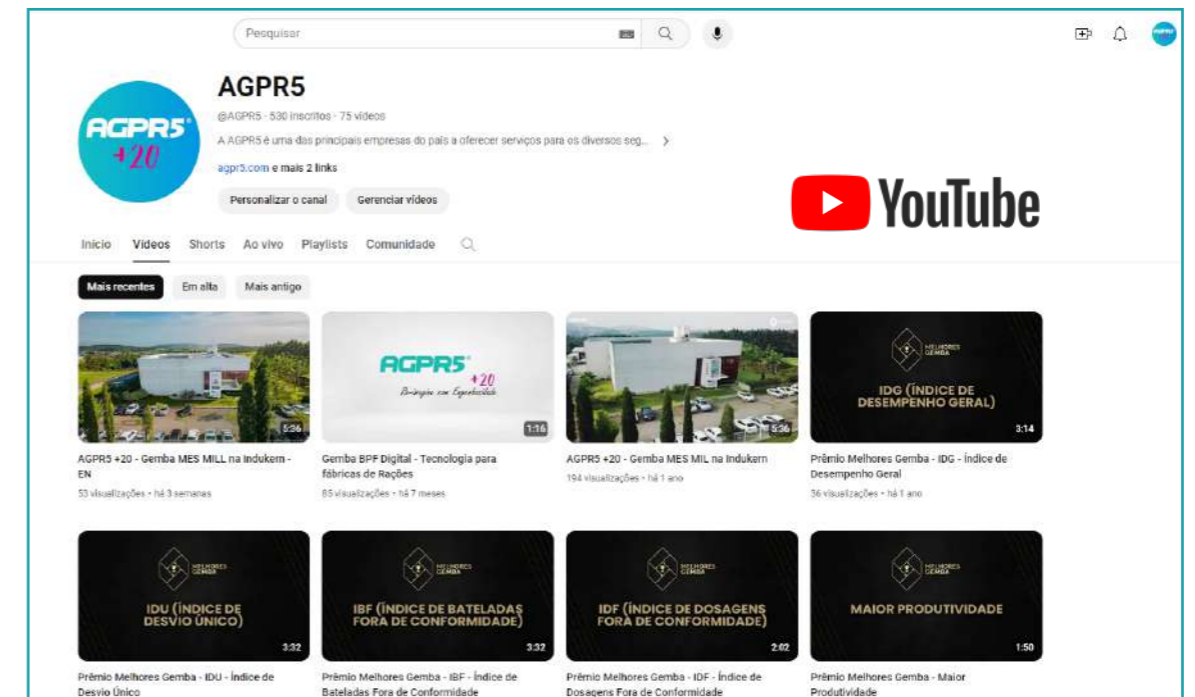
Pesquisar

AGPR5

@AGPR5 · 530 inscritos · 75 vídeos

A AGPR5 é uma das principais empresas do país a oferecer serviços para os diversos seg... >

agpr5.com e mais 2 links

Personalizar o canal

Gerenciar vídeos

YouTube

Início Vídeos Shorts Ao vivo Playlists Comunidade

Mais recentes Em alta Mais antigo

5:36

AGPR5 +20 - Gemba MES MILL na Indukern - EN

53 visualizações · há 3 semanas

AGPR5 +20

1:16

Gemba BPF Digital - Tecnologia para fábricas de Rações

85 visualizações · há 7 meses

5:36

AGPR5 +20 - Gemba MES MIL na Indukern

194 visualizações · há 1 ano

MELHORES GEMBA

IDG (ÍNDICE DE DESEMPENHO GERAL)

3:14

Prêmio Melhores Gemba - IDG - Índice de Desempenho Geral

36 visualizações · há 1 ano

MELHORES GEMBA

IDU (ÍNDICE DE DESVIO ÚNICO)

3:32

Prêmio Melhores Gemba - IDU - Índice de Desvio Único

MELHORES GEMBA

IBF (ÍNDICE DE BATELADAS FORA DE CONFORMIDADE)

3:32

Prêmio Melhores Gemba - IBF - Índice de Bateladas Fora de Conformidade

MELHORES GEMBA

IDF (ÍNDICE DE DOSAGENS FORA DE CONFORMIDADE)

2:02

Prêmio Melhores Gemba - IDF - Índice de Dosagens Fora de Conformidade

MELHORES GEMBA

MAIOR PRODUTIVIDADE

1:50

Prêmio Melhores Gemba - Maior Produtividade